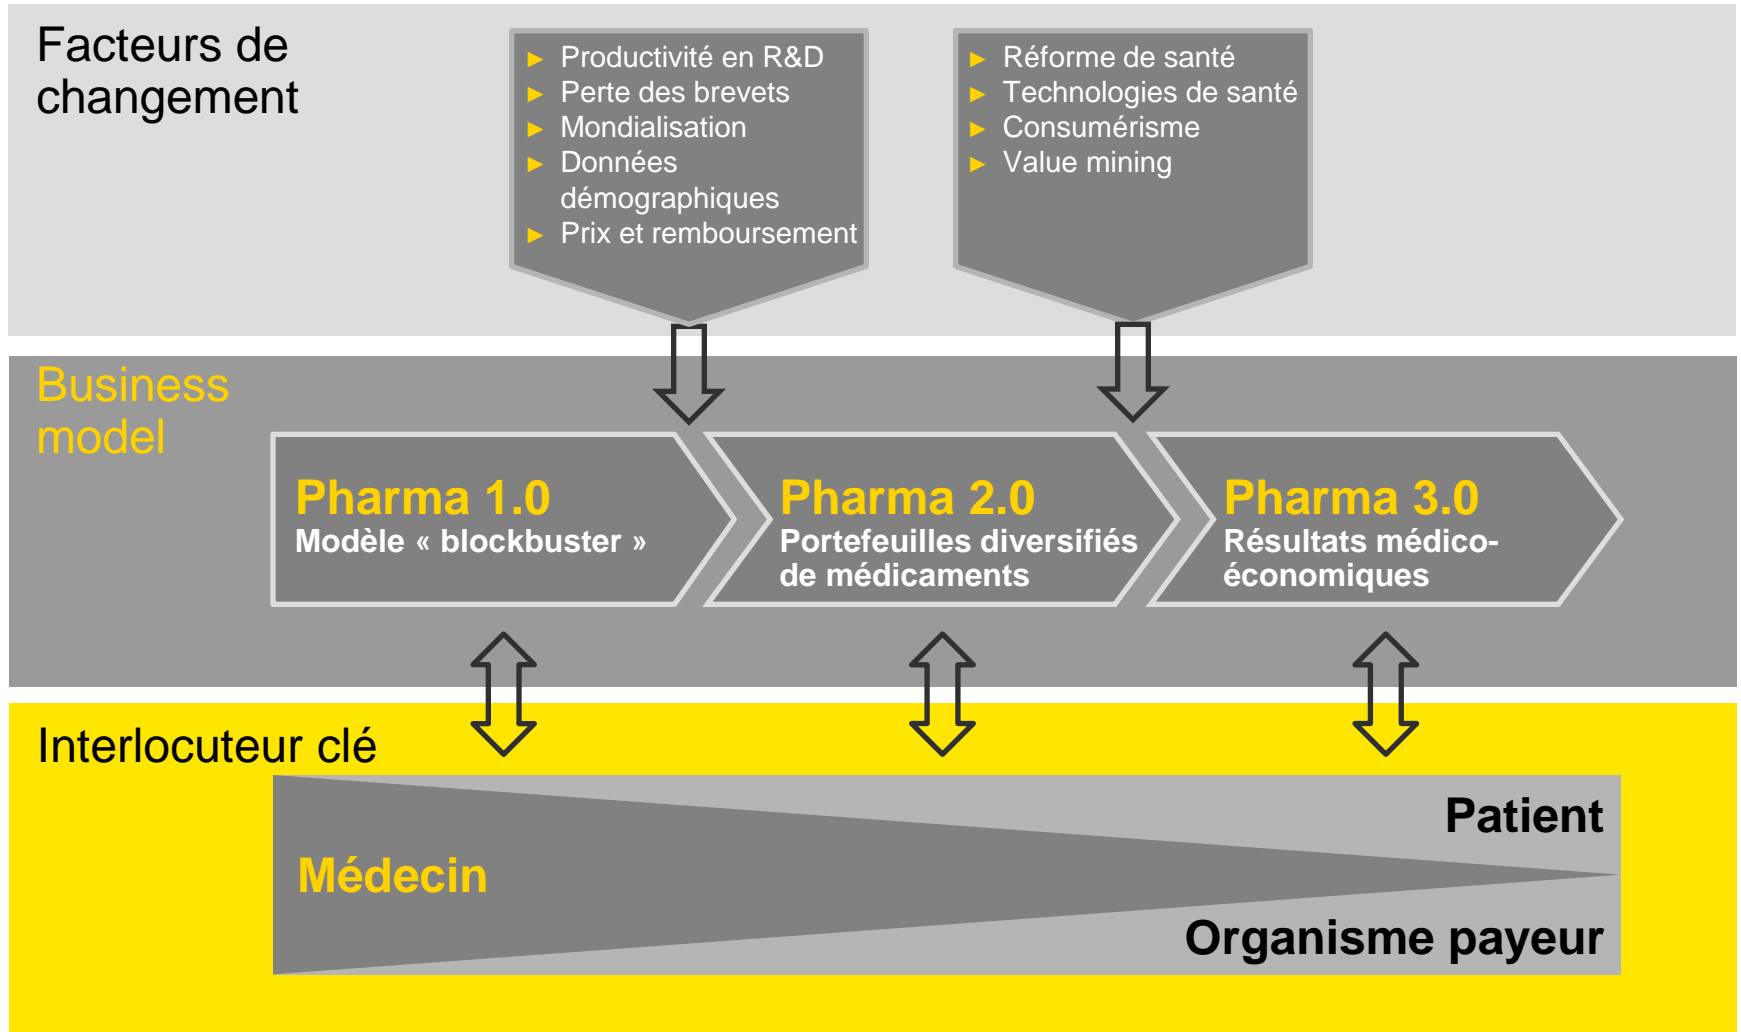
Facteurs de changement

- Productivité en R&D
- Perte des brevets
- Mondialisation
- Données démographiques
- Prix et remboursement

- Réforme de santé
- Technologies de santé
- Consumérisme
- Value mining

Business model

Pharma 1.0
Modèle « blockbuster »

Pharma 2.0
Portefeuilles diversifiés de médicaments

Pharma 3.0
Résultats médico-économiques

Interlocuteur clé

Patient

Médecin

Organisme payeur